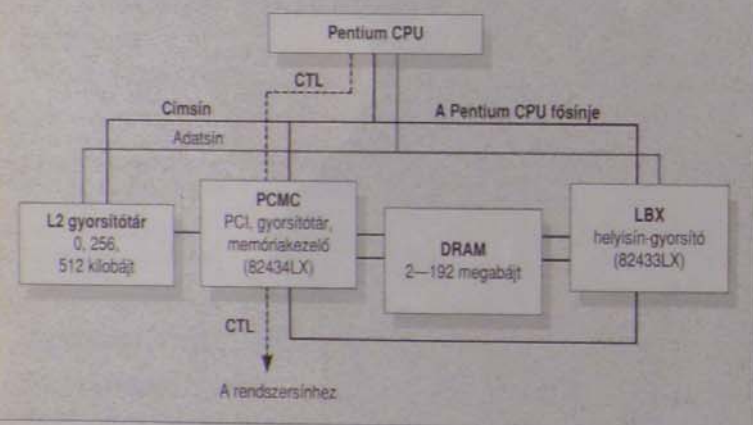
Pentium CPU

CTL

Címsín

A Pentium CPU fősínje

Adatsín

L2 gyorsítótár
0, 256,
512 kilobájt

PCMC
PCI, gyorsítótár,
memóriakezelő
(82434LX)

DRAM
2—192 megabájt

LBX
helyisín-gyorsító
(82433LX)

CTL

A rendszersínhez